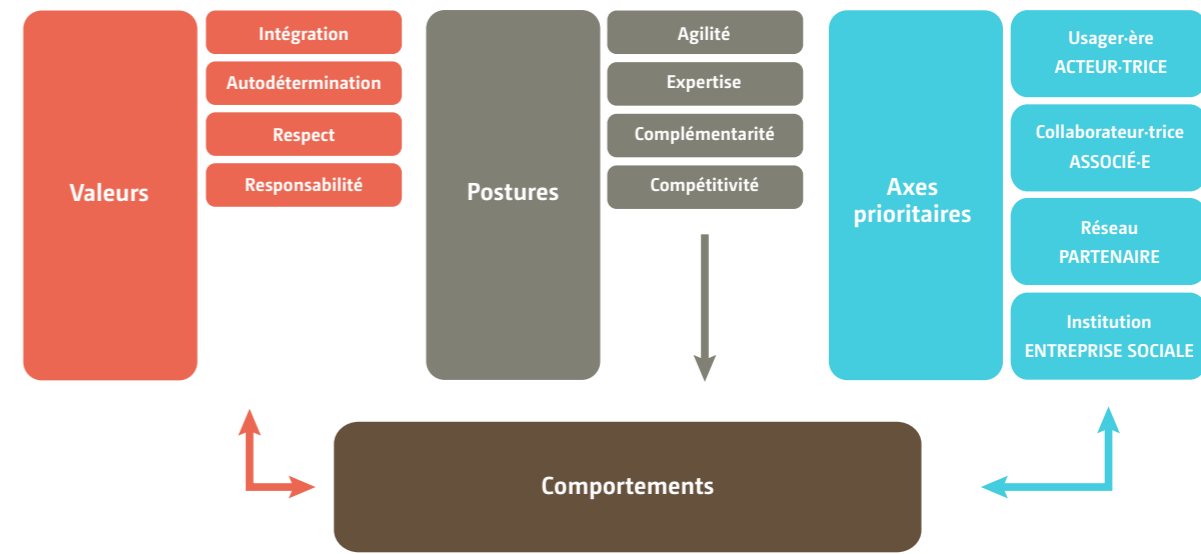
Valeurs

Intégration

Autodétermination

Respect

Responsabilité

Postures

Agilité

Expertise

Complémentarité

Compétitivité

Axes prioritaires

Usager·ère ACTEUR·TRICE

Collaborateur·trice ASSOCIÉ·E

Réseau PARTENAIRE

Institution ENTREPRISE SOCIALE

Comportements